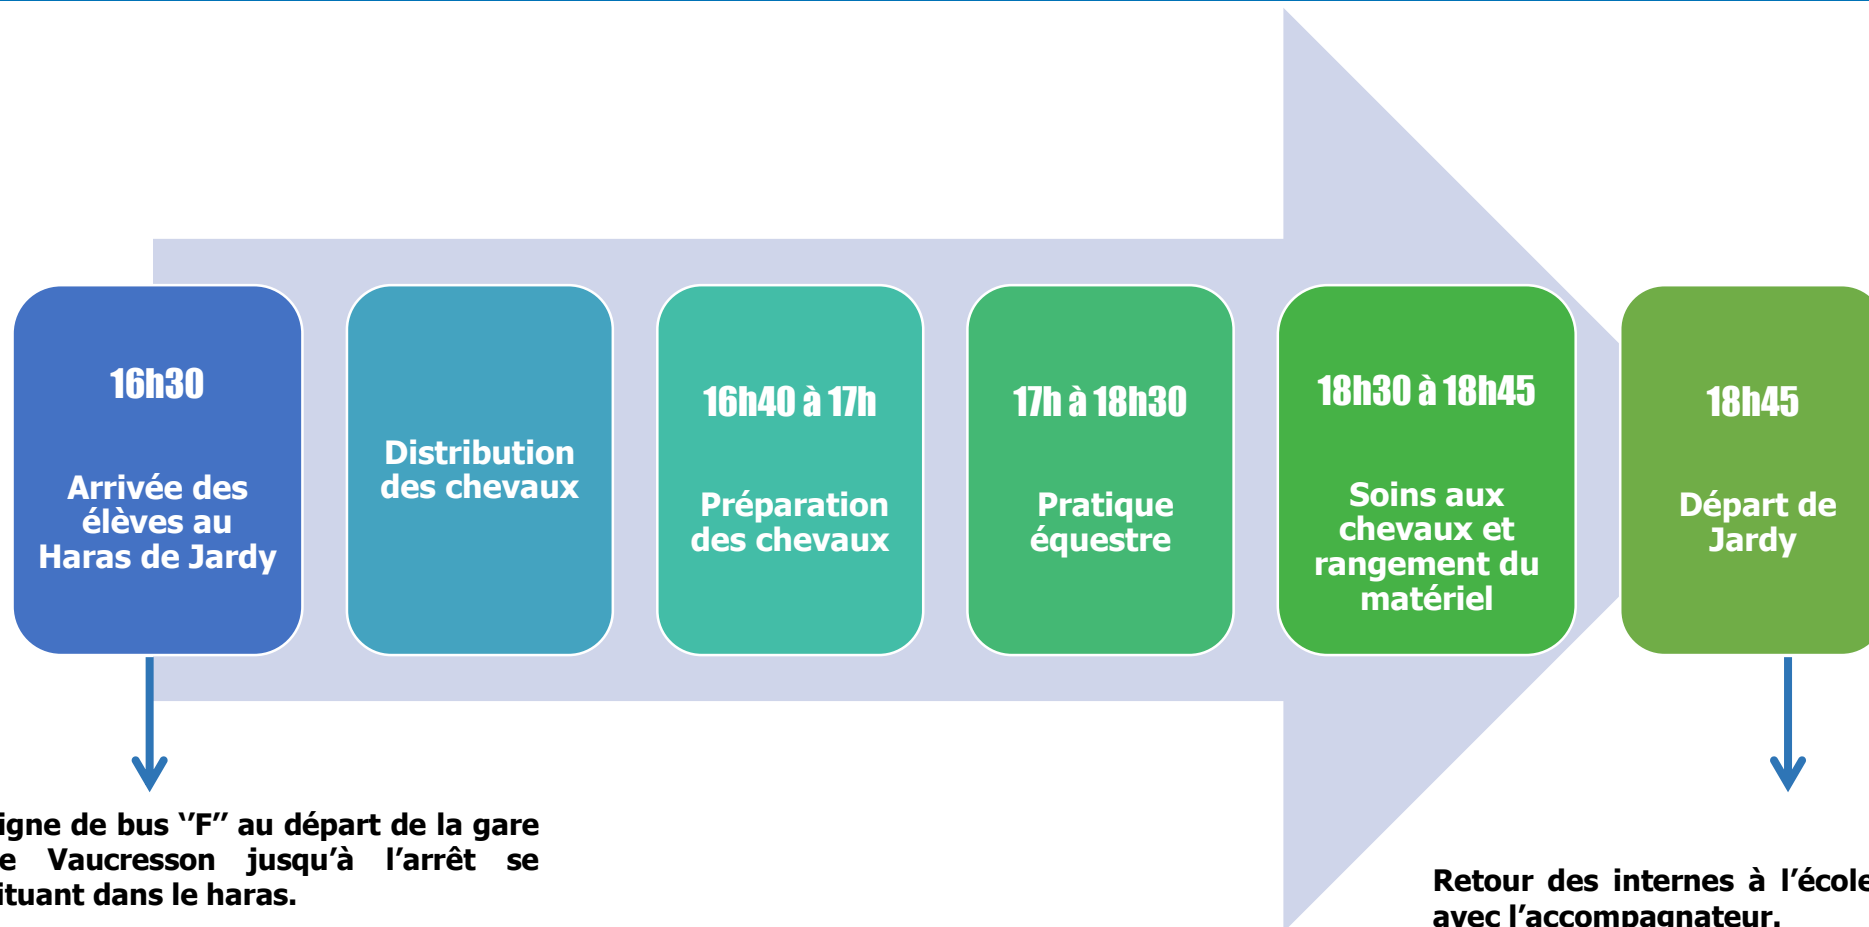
16h30

Arrivée des élèves au Haras de Jardy

Distribution des chevaux

16h40 à 17h

Préparation des chevaux

17h à 18h30

Pratique équestre

18h30 à 18h45

Soins aux chevaux et rangement du matériel

18h45

Départ de Jardy

igne de bus ''F'' au départ de la gare e Vaucresson jusqu'à l'arrêt se ituant dans le haras.

Retour des internes à l'école avec l'accompagnateur.